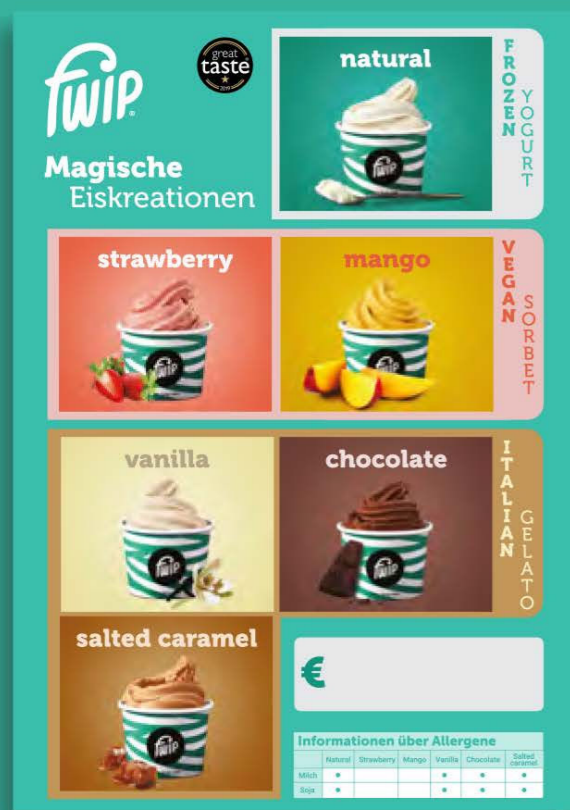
fwip®

great taste

Magische Eiskreationen

natural

FROZEN YOGURT

strawberry

mango

VEGAN SORBET

vanilla

chocolate

ITALIAN GELATO

salted caramel

€

Informationen über Allergene

| | Natural | Strawberry | Mango | Vanilla | Chocolate | Salted caramel |
|---|---|---|---|---|---|---|
| Milch | • | | | • | • | • |
| Soja | • | | | • | • | • |